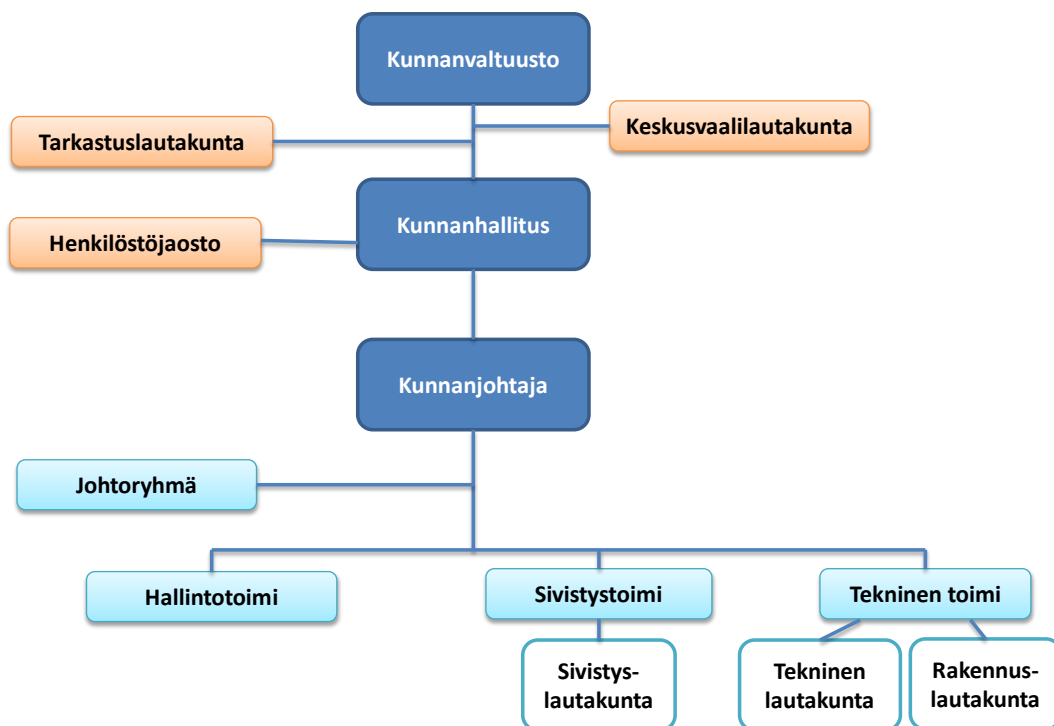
Kunnanvaltuusto

Tarkastuslautakunta

Keskusvaalilautakunta

Kunnanhallitus

Henkilöstöjaosto

Kunnanjohtaja

Johtoryhmä

Hallintotoimi

Sivistystoimi

Tekninen toimi

Sivistys-lautakunta

Tekninen lautakunta

Rakennus-lautakunta